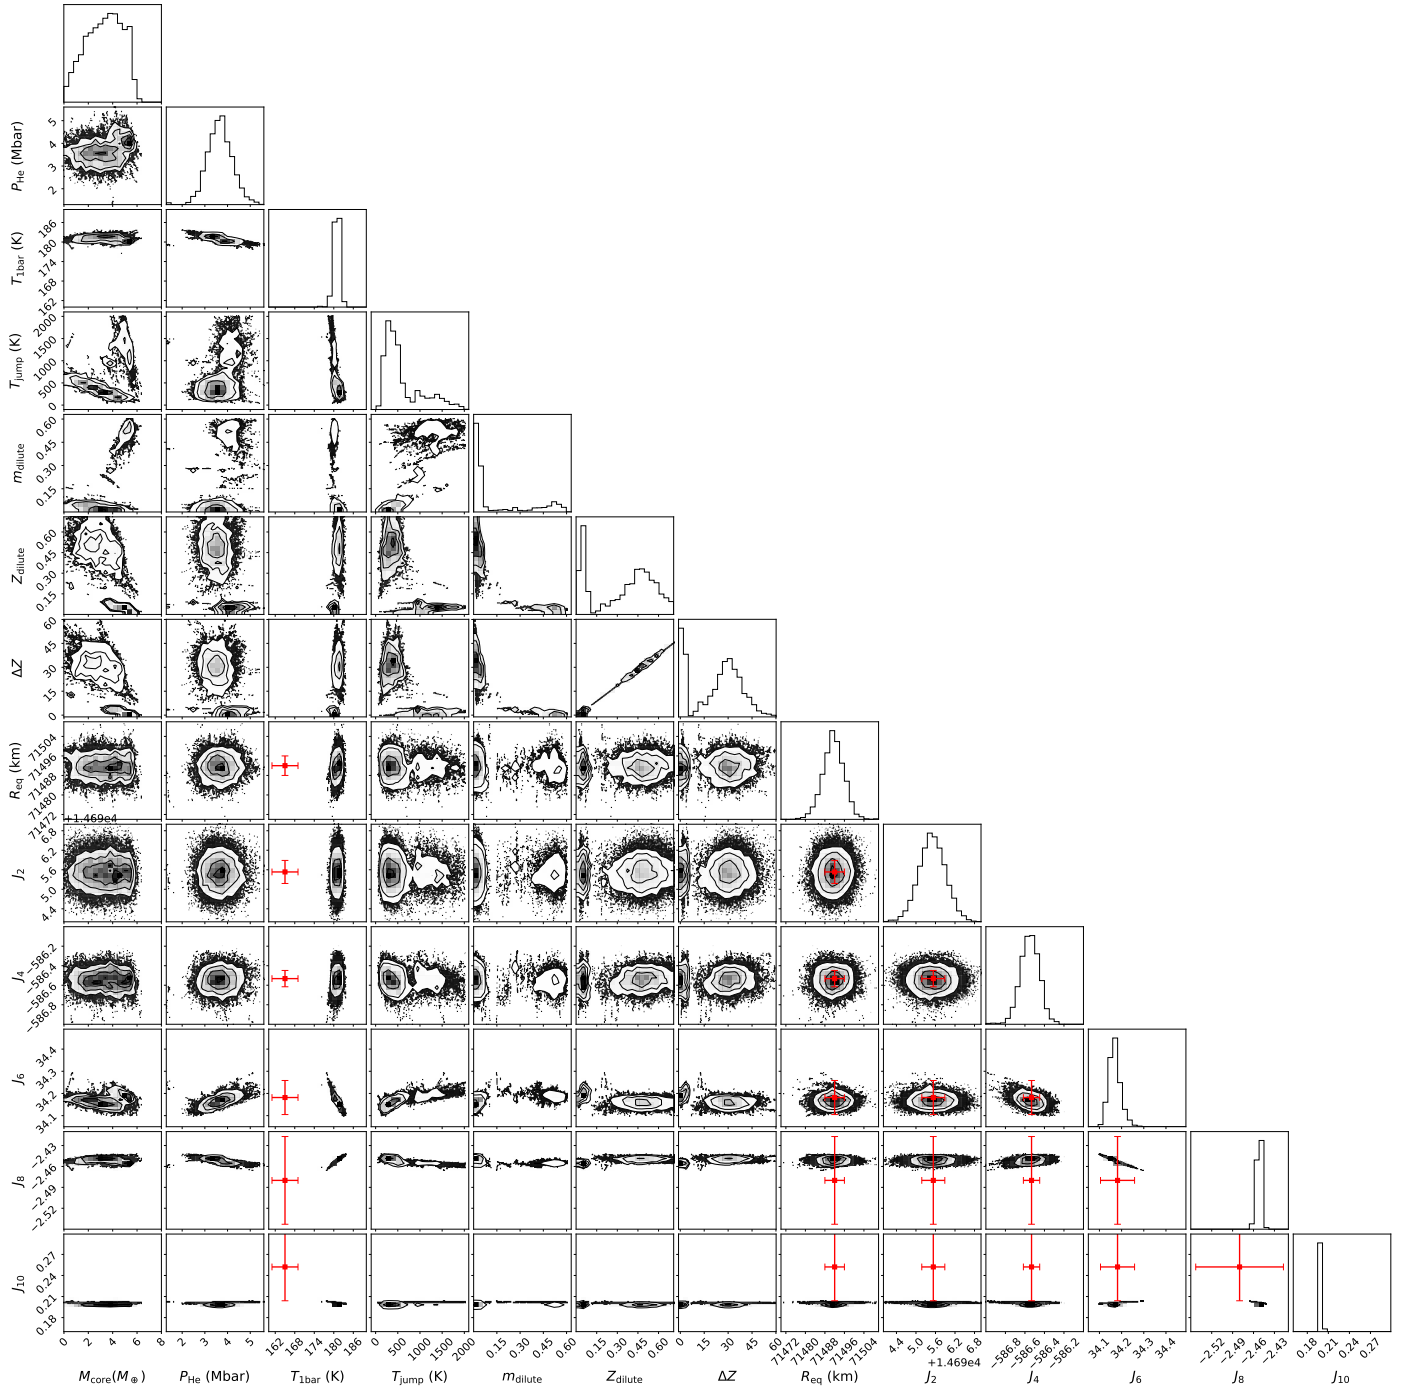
$P_{\rm He}$ (Mbar)
5
4
3
2

$T_{\rm 1bar}$ (K)
186
180
174
168
162

$T_{\rm jump}$ (K)
2000
1500
1000
500
0

$m_{\rm dilute}$
0.60
0.45
0.30
0.15

$Z_{\rm dilute}$
0.60
0.45
0.30
0.15

$\Delta Z$
60
45
30
15
0

$R_{\rm eq}$ (km)
71504
71496
71488
71480
71472

+1.469e4
$J_2$
6.8
6.2
5.6
5.0
4.4

$J_4$
−586.2
−586.4
−586.6
−586.8

$J_6$
34.4
34.3
34.2
34.1

$J_8$
−2.43
−2.46
−2.49
−2.52

$J_{10}$
0.27
0.24
0.21
0.18

0 2 4 6 8
$M_{\rm core}(M_\oplus)$

2 3 4 5
$P_{\rm He}$ (Mbar)

162 168 174 180 186
$T_{\rm 1bar}$ (K)

0 500 1000 1500 2000
$T_{\rm jump}$ (K)

0.15 0.30 0.45 0.60
$m_{\rm dilute}$

0.15 0.30 0.45 0.60
$Z_{\rm dilute}$

0 15 30 45 60
$\Delta Z$

71472 71480 71488 71496 71504
$R_{\rm eq}$ (km)

4.4 5.0 5.6 6.2 6.8
+1.469e4
$J_2$

−586.8 −586.6 −586.4 −586.2
$J_4$

34.1 34.2 34.3 34.4
$J_6$

−2.52 −2.49 −2.46 −2.43
$J_8$

0.18 0.21 0.24 0.27
$J_{10}$